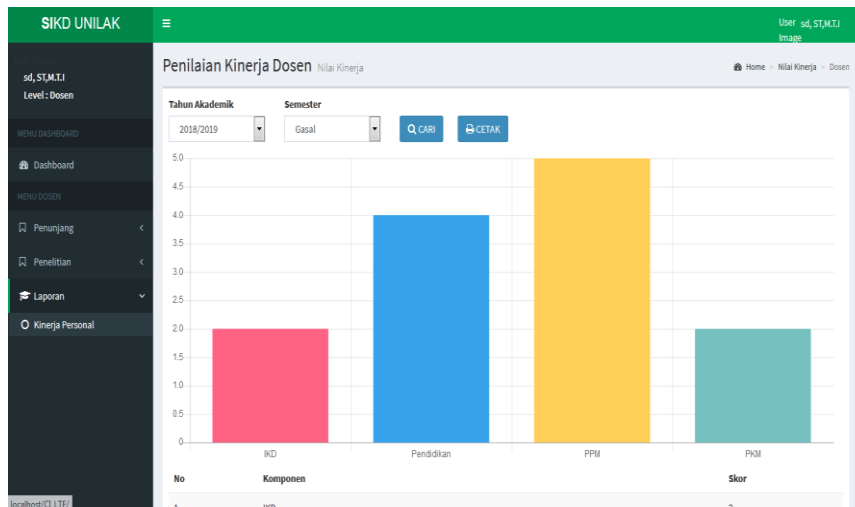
SIKD UNILAK

User sd, ST,M.T.I Image

sd, ST,M.T.I
Level : Dosen

MENU DASHBOARD

Dashboard

MENU DOSEN

Penunjang

Penelitian

Laporan

Kinerja Personal

Penilaian Kinerja Dosen Nilai Kinerja

Home > Nilai Kinerja > Dosen

Tahun Akademik
2018/2019

Semester
Gasal

CARI

CETAK

5.0
4.5
4.0
3.5
3.0
2.5
2.0
1.5
1.0
0.5
0

IKD
Pendidikan
PPM
PKM

| No | Komponen | Skor |
|---|---|---|
| 1 | IKD | 2 |

localhost/CI LTE/